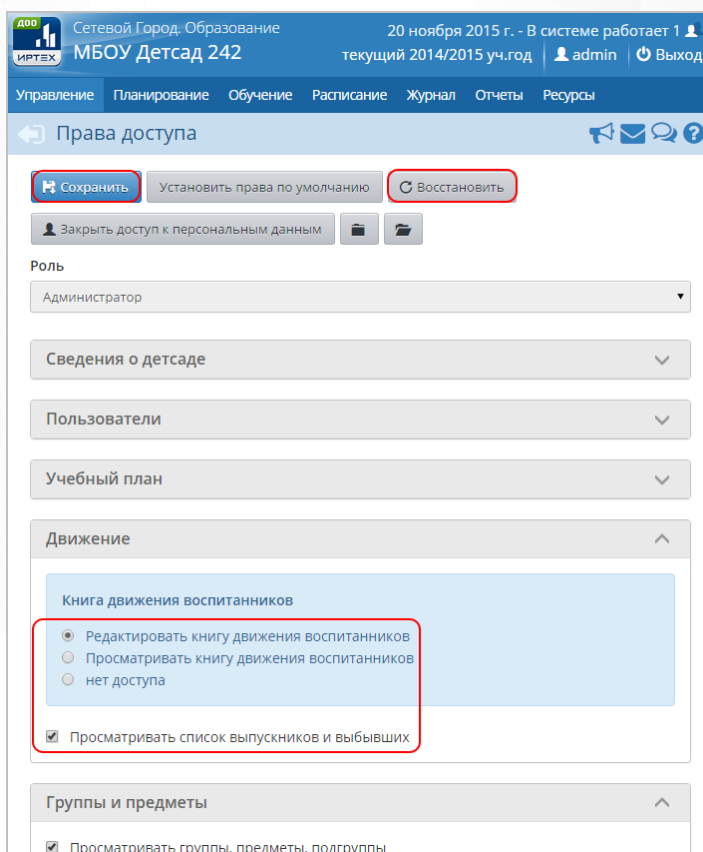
ДОО
ИРТЕХ
Сетевой Город. Образование
МБОУ Детсад 242
20 ноября 2015 г. - В системе работает 1
текущий 2014/2015 уч.год | admin | Выход

Управление Планирование Обучение Расписание Журнал Отчеты Ресурсы

Права доступа

Сохранить Установить права по умолчанию Восстановить
Закрыть доступ к персональным данным

Роль
Администратор

Сведения о детсаде

Пользователи

Учебный план

Движение

Книга движения воспитанников
Редактировать книгу движения воспитанников
Просматривать книгу движения воспитанников
нет доступа

Просматривать список выпускников и выбывших

Группы и предметы

Просматривать группы, предметы, подгруппы